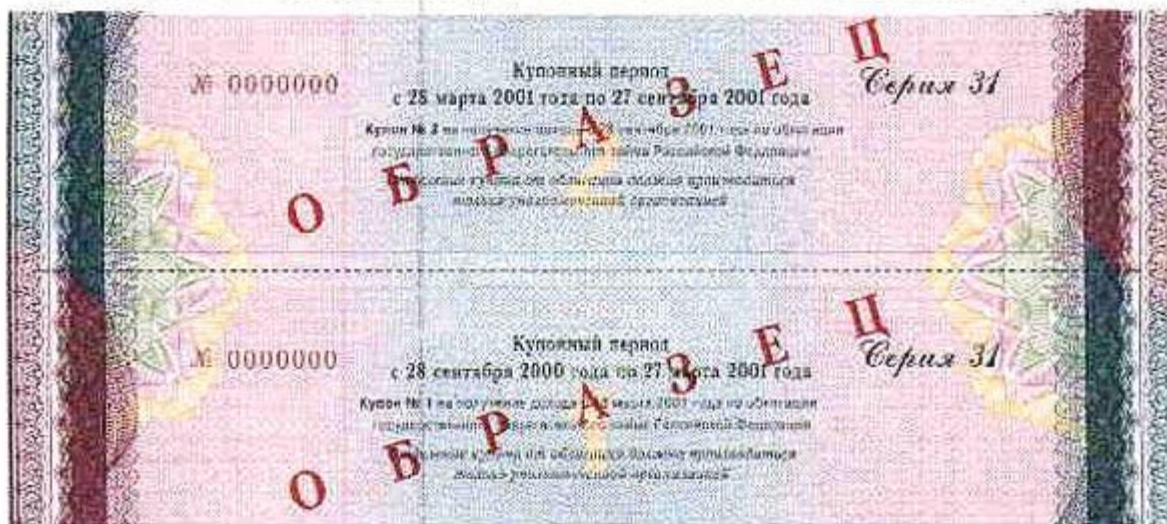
№ 0000000

Купонный период
с 28 марта 2001 года по 27 сен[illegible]ря 2001 года

Серия 31

Купон № 2 на получение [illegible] сентября 2001 года по облигации государственного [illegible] займа Российской Федерации

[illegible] купона от облигации должно производиться только уполномоченной организацией

ОБРАЗЕЦ

№ 0000000

Купонный период
с 28 сентября 2000 года по 27 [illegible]рта 2001 года

Серия 31

Купон № 1 на получение дохода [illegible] марта 2001 года по облигации государственного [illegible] займа Российской Федерации

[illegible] купона от облигации должно производиться только уполномоченной организацией

ОБРАЗЕЦ